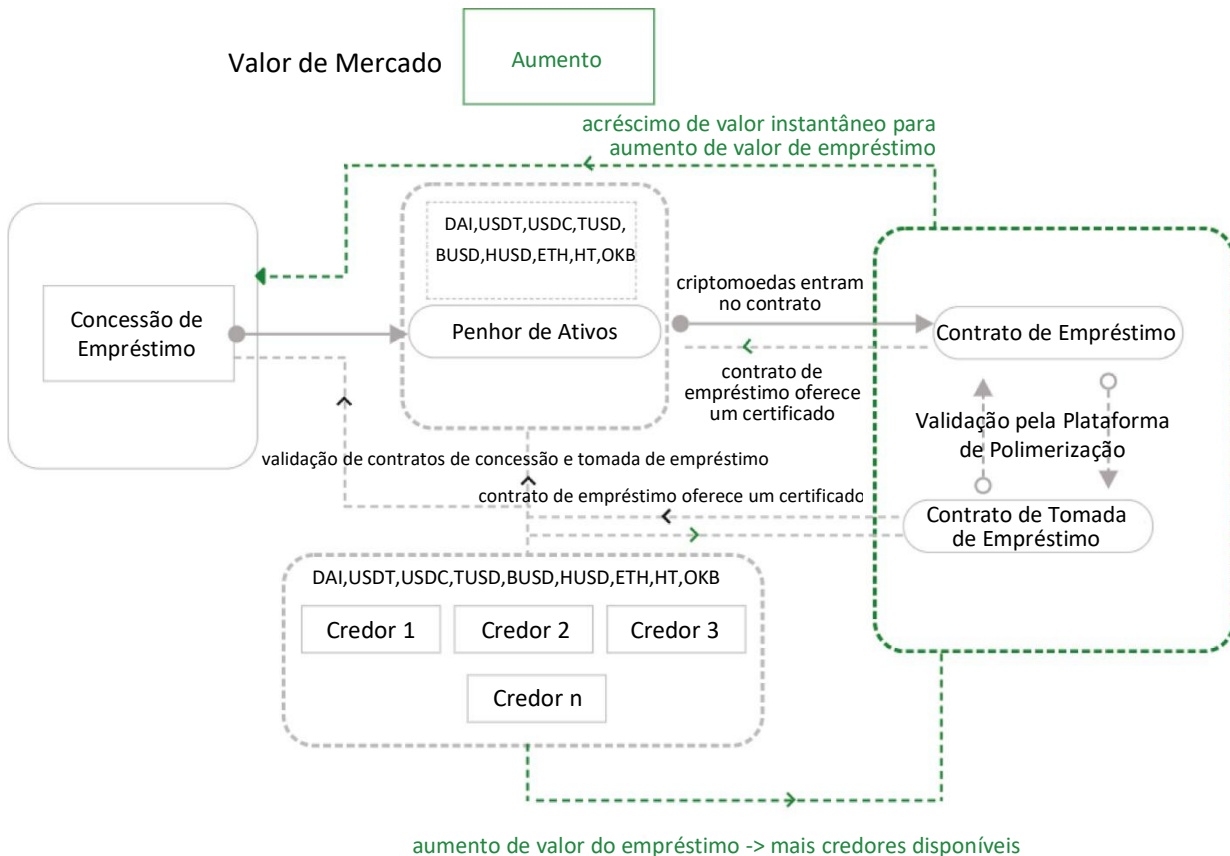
Valor de Mercado

Aumento

acréscimo de valor instantâneo para aumento de valor de empréstimo

DAI,USDT,USDC,TUSD, BUSD,HUSD,ETH,HT,OKB

Concessão de Empréstimo

Penhor de Ativos

criptomoedas entram no contrato

Contrato de Empréstimo

contrato de empréstimo oferece um certificado

Validação pela Plataforma de Polimerização

validação de contratos de concessão e tomada de empréstimo

contrato de empréstimo oferece um certificado

Contrato de Tomada de Empréstimo

DAI,USDT,USDC,TUSD,BUSD,HUSD,ETH,HT,OKB

Credor 1

Credor 2

Credor 3

Credor n

aumento de valor do empréstimo -> mais credores disponíveis